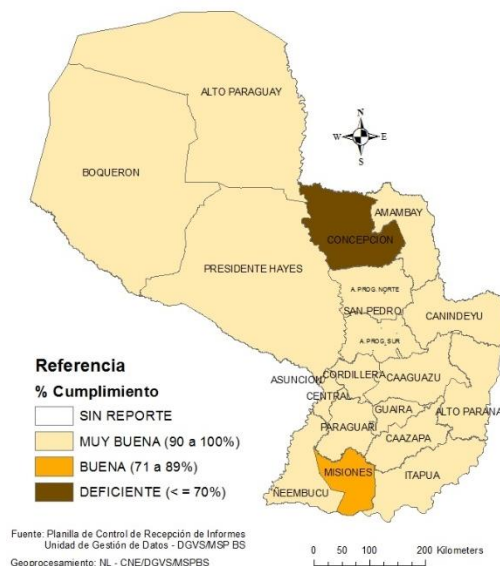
ALTO PARAGUAY

N
W E
S

BOQUERON

AMAMBAY

CONCEPCION

PRESIDENTE HAYES

A. PROG. NORTE

SAN PEDRO

CANINDEYU

A. PROG. SUR

ASUNCION

CORDILLERA

CAAGUAZU

CENTRAL

GUAIRA

ALTO PARANA

PARAGUARI

CAAZAPA

MISIONES

ITAPUA

NEEMBUCU

Referencia

% Cumplimiento

SIN REPORTE

MUY BUENA (90 a 100%)

BUENA (71 a 89%)

DEFICIENTE (< = 70%)

Fuente: Planilla de Control de Recepción de Informes
Unidad de Gestión de Datos - DGVS/MSP BS

Geoprocesamiento: NL - CNE/DGVS/MSPBS

0 50 100 200 Kilometers